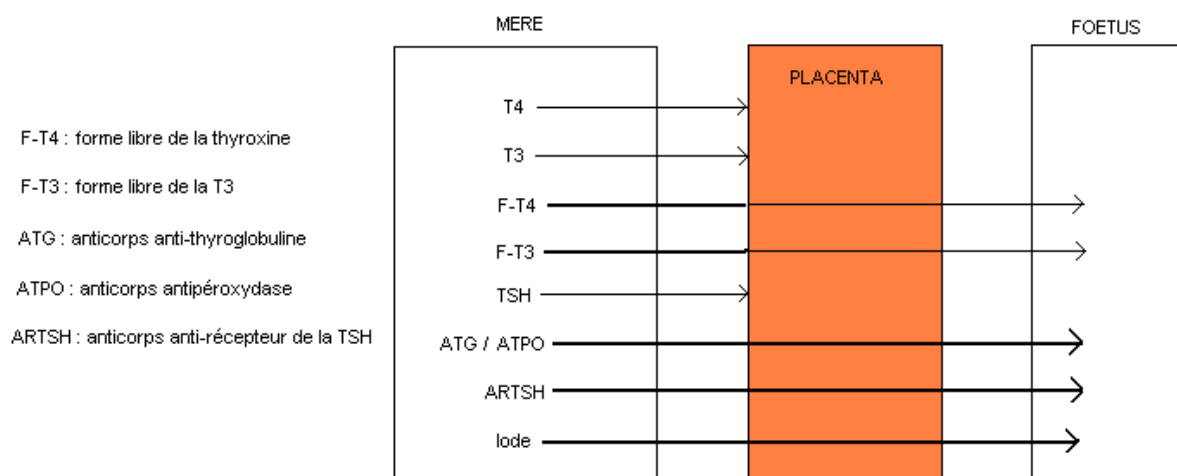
MERE

PLACENTA

FOETUS

F-T4 : forme libre de la thyroxine

F-T3 : forme libre de la T3

ATG : anticorps anti-thyroglobuline

ATPO : anticorps antipéroxydase

ARTSH : anticorps anti-récepteur de la TSH

T4

T3

F-T4

F-T3

TSH

ATG / ATPO

ARTSH

Iode